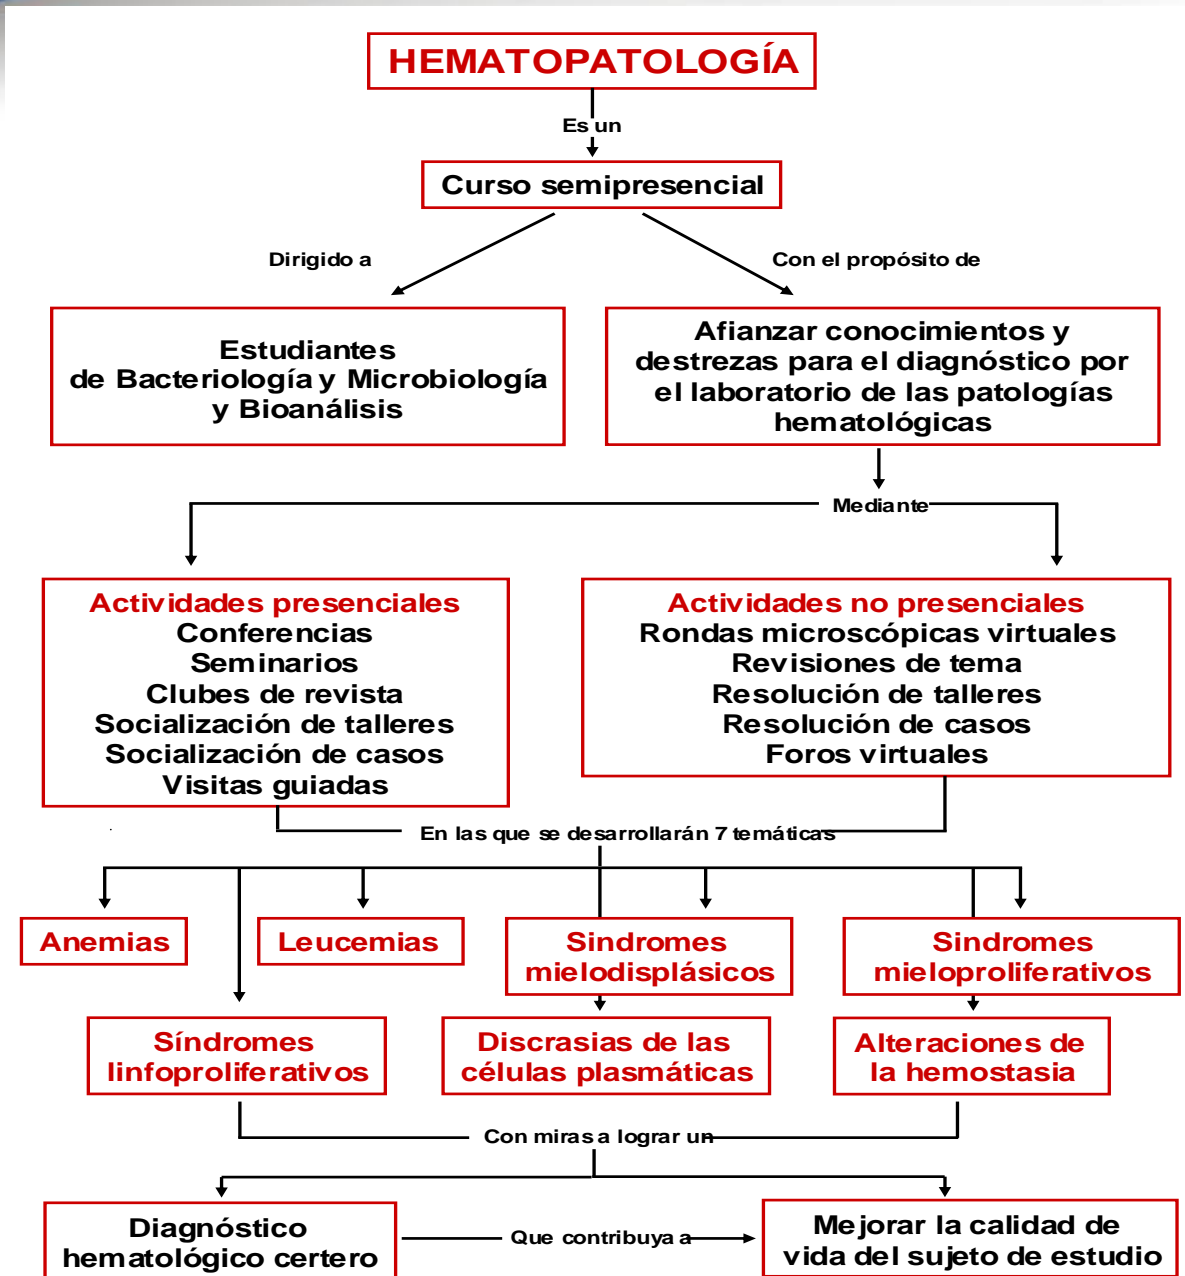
HEMATOPATOLOGÍA

Es un

Curso semipresencial

Dirigido a

Con el propósito de

Estudiantes de Bacteriología y Microbiología y Bioanálisis

Afianzar conocimientos y destrezas para el diagnóstico por el laboratorio de las patologías hematológicas

Mediante

Actividades presenciales
Conferencias
Seminarios
Clubes de revista
Socialización de talleres
Socialización de casos
Visitas guiadas

Actividades no presenciales
Rondas microscópicas virtuales
Revisiones de tema
Resolución de talleres
Resolución de casos
Foros virtuales

En las que se desarrollarán 7 temáticas

Anemias

Leucemias

Sindromes mielodisplásicos

Sindromes mieloproliferativos

Síndromes linfoproliferativos

Discrasias de las células plasmáticas

Alteraciones de la hemostasia

Con miras a lograr un

Diagnóstico hematológico certero

Que contribuya a

Mejorar la calidad de vida del sujeto de estudio